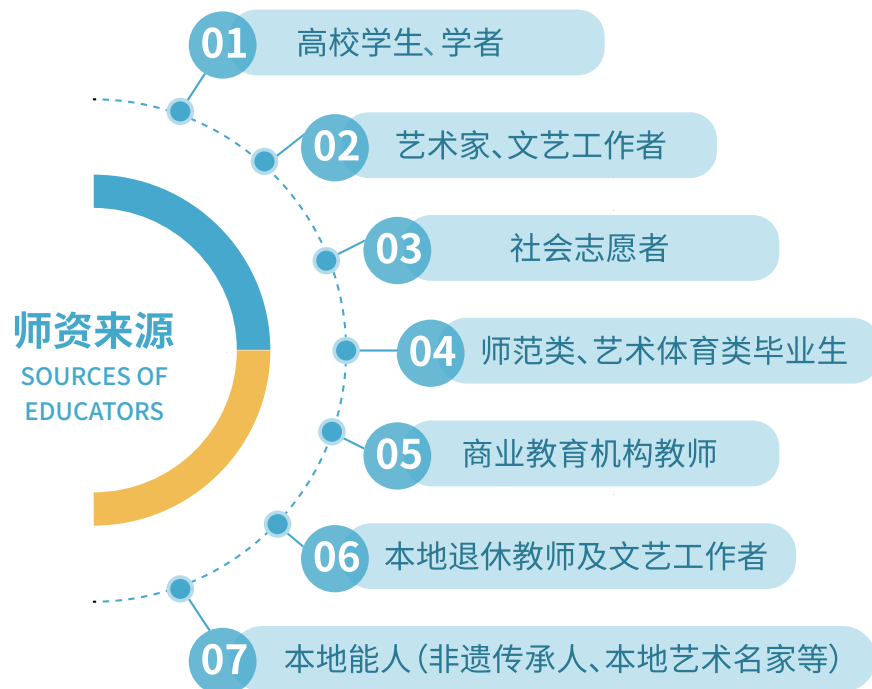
师资来源
SOURCES OF EDUCATORS

01 高校学生、学者

02 艺术家、文艺工作者

03 社会志愿者

04 师范类、艺术体育类毕业生

05 商业教育机构教师

06 本地退休教师及文艺工作者

07 本地能人（非遗传承人、本地艺术名家等）